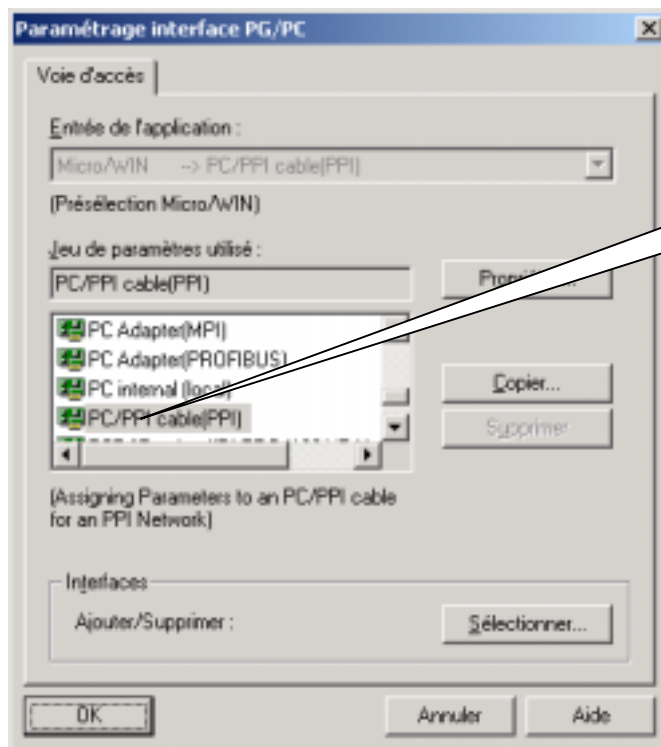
Paramétrage interface PG/PC

Voie d'accès

Entrée de l'application :

Micro/WIN --> PC/PPI cable(PPI)

(Présélection Micro/WIN)

Jeu de paramètres utilisé :

PC/PPI cable(PPI)

Propriétés...

PC Adapter(MPI)
PC Adapter(PROFIBUS)
PC internal (local)
PC/PPI cable(PPI)
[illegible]

Copier...

Supprimer

(Assigning Parameters to an PC/PPI cable for an PPI Network)

Interfaces

Ajouter/Supprimer :

Sélectionner...

OK

Annuler

Aide